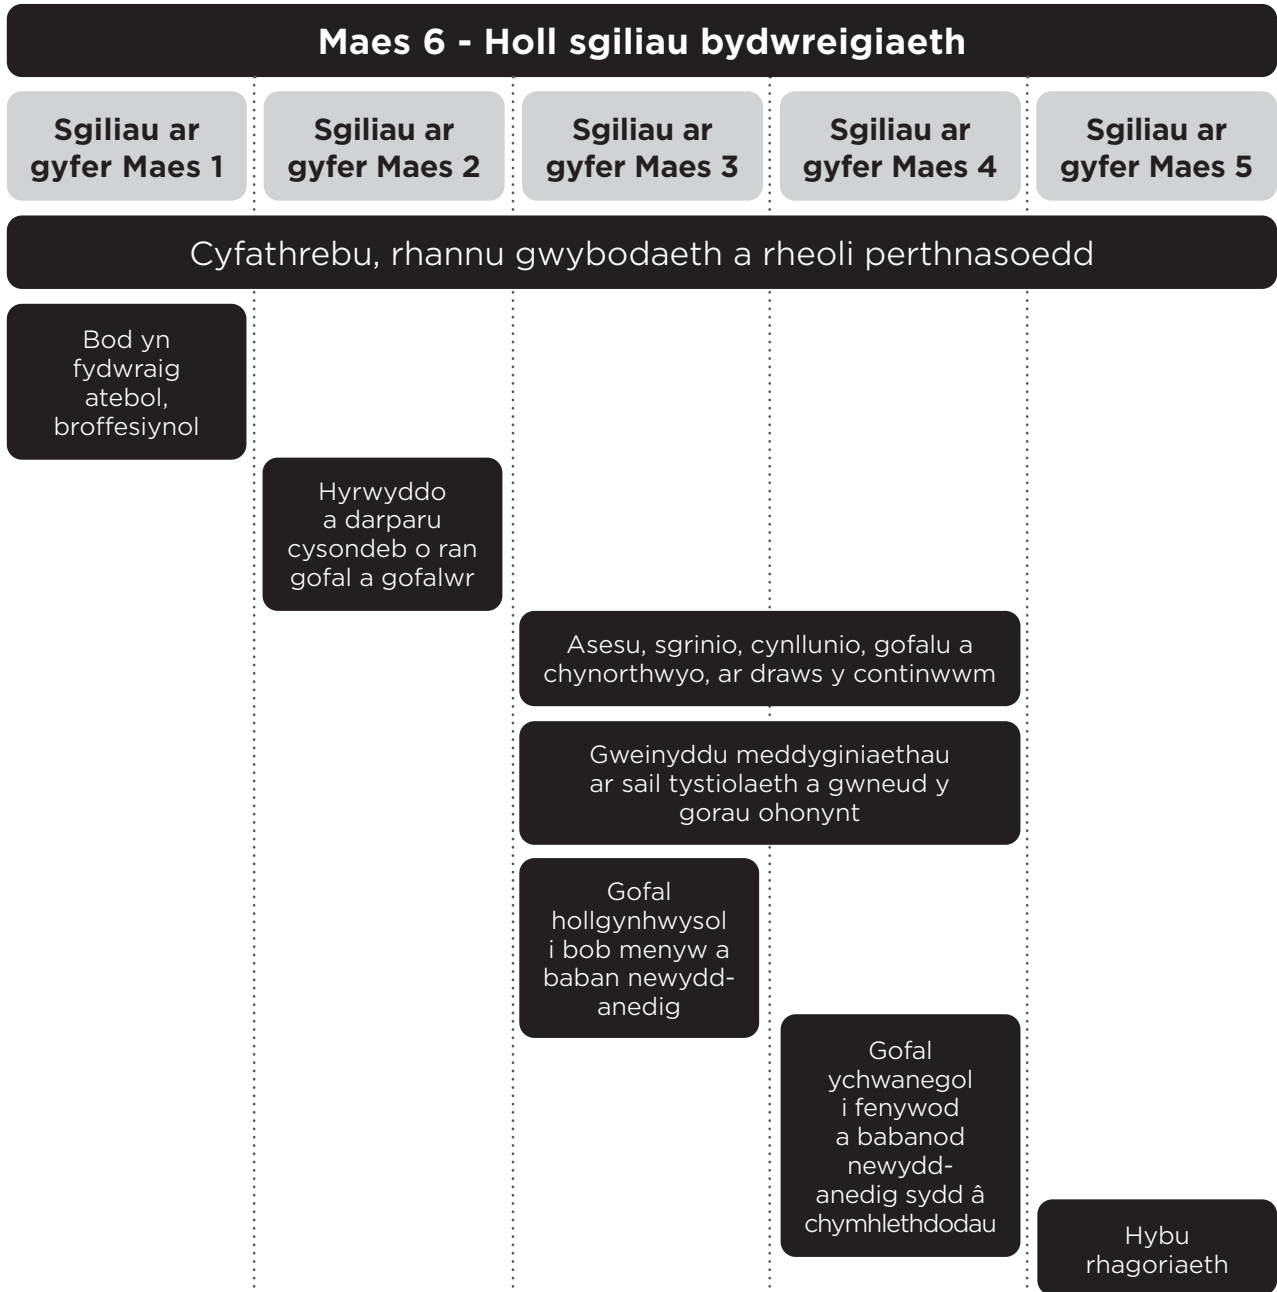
Maes 6 - Holl sgiliau bydwreigiaeth

Sgiliau ar gyfer Maes 1

Sgiliau ar gyfer Maes 2

Sgiliau ar gyfer Maes 3

Sgiliau ar gyfer Maes 4

Sgiliau ar gyfer Maes 5

Cyfathrebu, rhannu gwybodaeth a rheoli perthnasoedd

Bod yn fydwraig atebol, broffesiynol

Hyrwyddo a darparu cysondeb o ran gofal a gofalwr

Asesu, sgrinio, cynllunio, gofalu a chynorthwyo, ar draws y continwwm

Gweinyddu meddyginiaethau ar sail tystiolaeth a gwneud y gorau ohonynt

Gofal hollgynhwysol i bob menyw a baban newydd-anedig

Gofal ychwanegol i fenywod a babanod newydd-anedig sydd â chymhlethdodau

Hybu rhagoriaeth